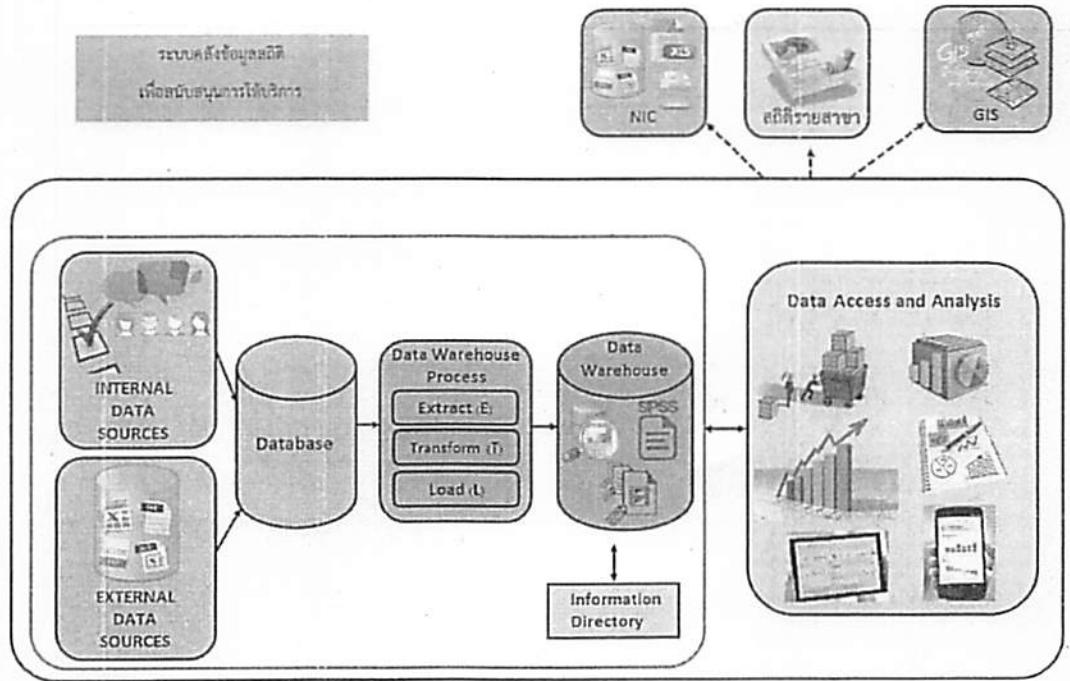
ระบบคลังข้อมูลสถิติ
เพื่อสนับสนุนการให้บริการ

NIC

สถิติรายสาขา

GIS

INTERNAL DATA SOURCES

EXTERNAL DATA SOURCES

Database

Data Warehouse Process

Extract (E)

Transform (T)

Load (L)

Data Warehouse

SPSS

Information Directory

Data Access and Analysis